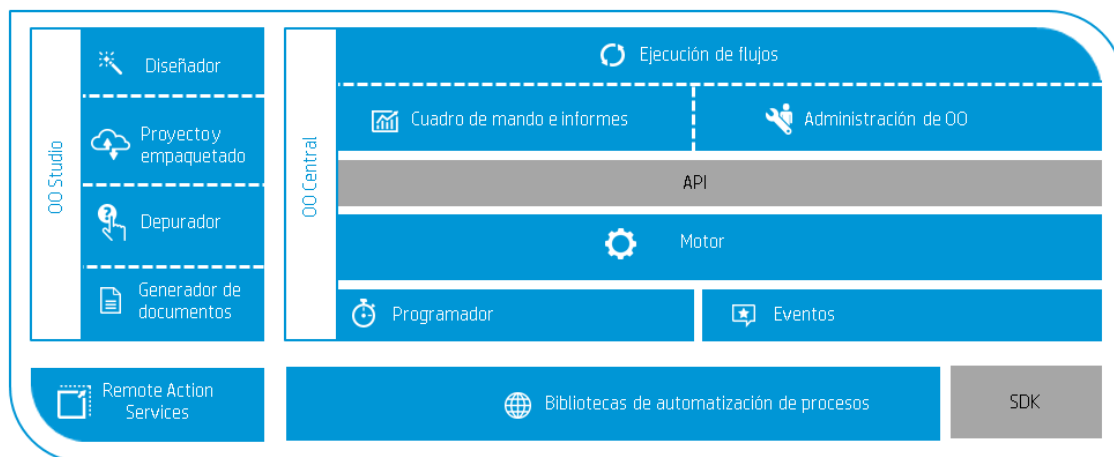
OO Studio

Diseñador

Proyecto y empaquetado

Depurador

Generador de documentos

OO Central

Ejecución de flujos

Cuadro de mando e informes

Administración de OO

API

Motor

Programador

Eventos

Remote Action Services

Bibliotecas de automatización de procesos

SDK